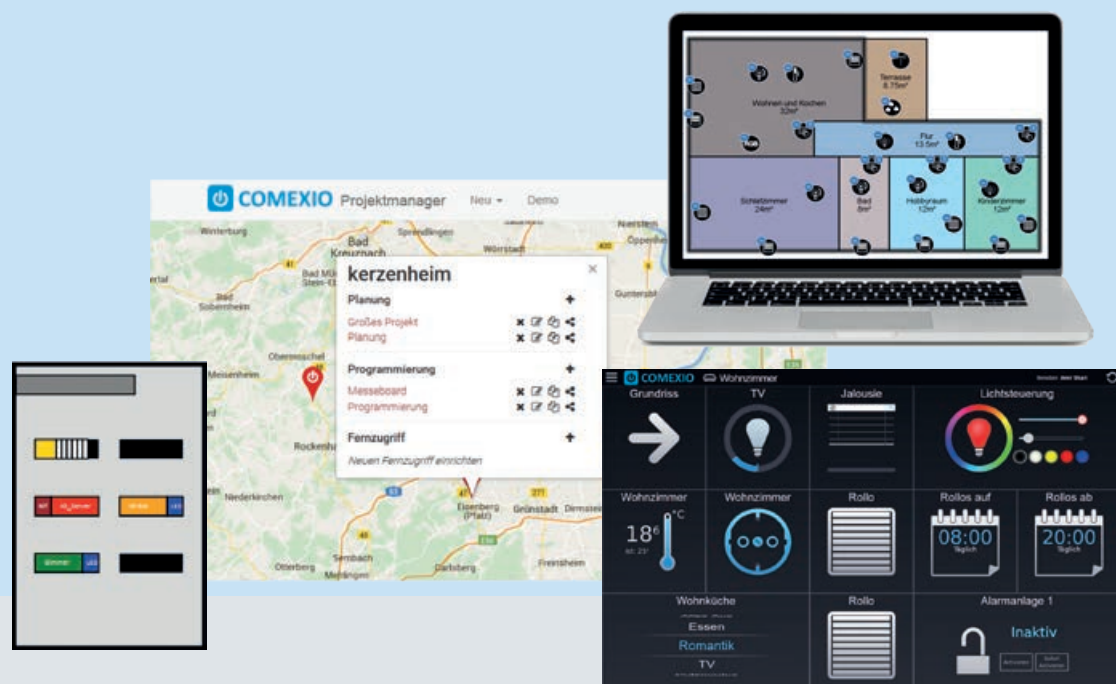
COMEXIO Projektmanager Neu ▾ Demo

Winterburg
Bad Kreuznach
Sprendlingen
Wörrstadt
Nierstein
Oppenheim
Bad Münster am Stein-Ebernburg
Bad Sobernheim
Meisenheim
Obermoschel
Rockenhausen
Niederkirchen
Otterberg
Sembach
Mehlingen
Eisenberg (Pfalz)
Grünstadt
Dirmstein
Freinsheim
Dürkheim
Guntersblum

kerzenheim
Planung
Großes Projekt
Planung
Programmierung
Messeboard
Programmierung
Fernzugriff
Neuen Fernzugriff einrichten

Terrasse 8.75m²
Wohnen und Kochen 32m²
Flur 13.5m²
Schlafzimmer 24m²
Bad 8m²
Hobbyraum 12m²
Kinderzimmer 12m²

COMEXIO Wohnzimmer
Grundriss
TV
Jalousie
Lichtsteuerung
Wohnzimmer
18⁶ °C
Wohnzimmer
Rollo
Rollos auf
08:00
Täglich
Rollos ab
20:00
Täglich
Wohnküche
Essen
Romantik
TV
Rollo
Alarmanlage 1
Inaktiv